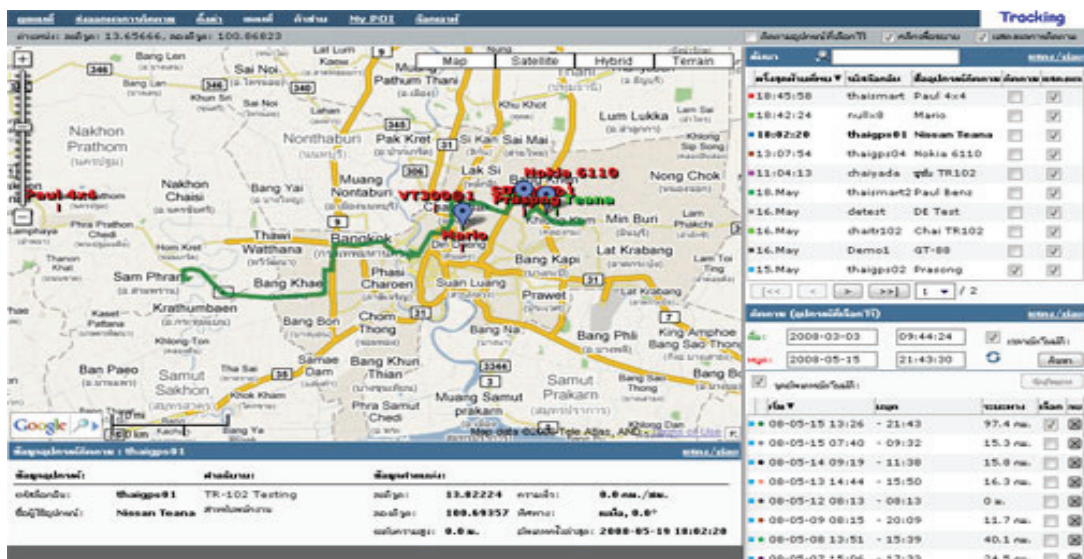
Tracking

Map Satellite Hybrid Terrain

Bang Len, Sai Noi, Lat Lum Kaew, Pathum Thani, Thani, Bang Lan, Khun Sri, Sai Noi, Lahan, Khu Khot, Lum Lukka, Lam Sai, Nakhon Prathom, Nonthaburi, Pak Kret, Si Kan, Sai Mai, Khlong Sip Song, Nokia 6110, Lak Si, Nakhon Chaisi, Bang Yai, Muang Nontaburi, VT300G1, Prasong, Teana, Nong Chok, Paul 4x4, Phra Prathon Chedi, Min Buri, Lam Phakchi, Thawi Watthana, Bangkok, Mario, Din Daeng, Lat Krabang, Hom Kret, Bang Kapi, Lam Toi Ting, Thanon Khat, Sam Phran, Bang Khae, Phasi Charoen, Suan Luang, Prawet, Krathumbaen, Kaset Pattana, Bang Bon, Chom Thong, Bang Na, King Amphoe Bang Sao Thong, Bang Phli, Khlong Ton, Ban Paeo, Samut Sakhon, Tha Sai, Samae Dam, Bang Khun Thian, Samut Prakarn, Bang Bo, Khok Kham, Phra Samut Chedi, Muang Samut prakarn

Google, 10 mi, 10 km, Map data ©2008 Tele Atlas, AND - Terms of Use

| | | | | |
|---|---|---|---|---|
| 18:45:58 | thaismart | Paul 4x4 | | ✓ |
| 18:42:24 | null=8 | Mario | | ✓ |
| 18:02:20 | thaigps01 | Nissan Teana | | ✓ |
| 13:07:54 | thaigps04 | Nokia 6110 | | ✓ |
| 11:04:13 | chaiyada | TR102 | | ✓ |
| 16.May | thaismart2 | Paul Benz | | ✓ |
| 16.May | detest | DE Test | | ✓ |
| 16.May | chaitr102 | Chai TR102 | | ✓ |
| 16.May | Demo1 | GT-88 | | ✓ |
| 15.May | thaigps02 | Prasong | ✓ | ✓ |

1 / 2

2008-03-03 09:44:24
2008-05-15 21:43:30

| | | | |
|---|---|---|---|
| 08-05-15 13:26 | - 21:43 | 97.4 | ✓ |
| 08-05-15 07:40 | - 09:32 | 15.3 | |
| 08-05-14 09:19 | - 11:38 | 15.8 | |
| 08-05-13 14:44 | - 15:50 | 16.3 | |
| 08-05-12 08:13 | - 08:13 | 0 | |
| 08-05-09 08:15 | - 20:09 | 11.7 | |
| 08-05-08 13:51 | - 15:39 | 40.1 | |

thaigps01 TR-102 Testing
Nissan Teana
13.82224 0.0 /
100.69357 0.0°
0.0 2008-05-19 18:02:20

13.65666, 100.66823